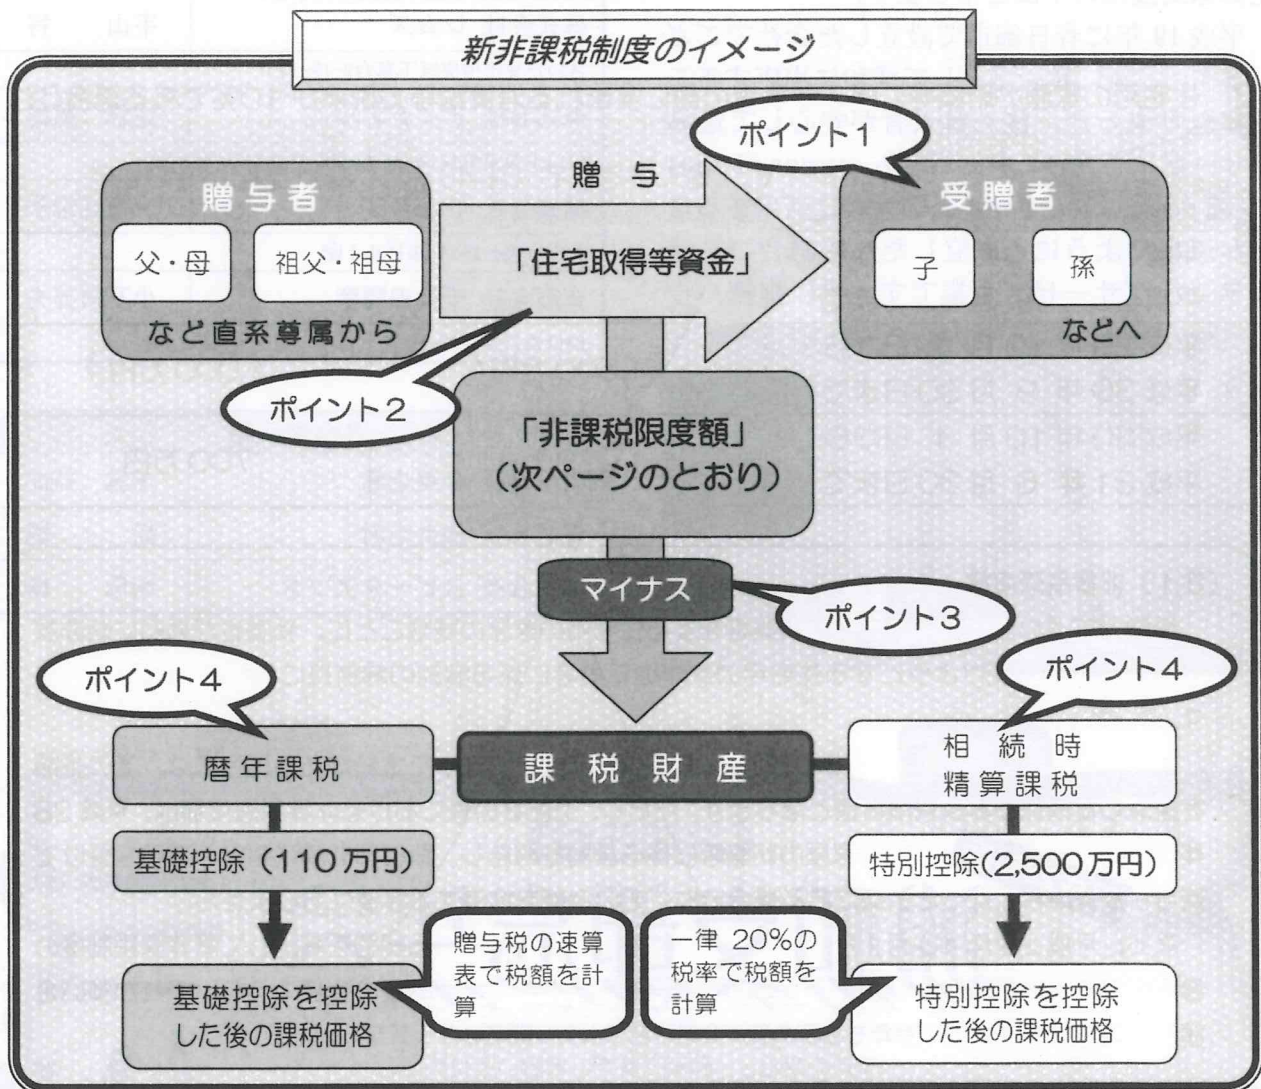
新非課税制度のイメージ

ポイント1

贈与者

父・母

祖父・祖母

など直系尊属から

贈与

「住宅取得等資金」

受贈者

子

孫

などへ

ポイント2

「非課税限度額」
（次ページのとおり）

マイナス

ポイント3

ポイント4

ポイント4

暦年課税

課税財産

相続時
精算課税

基礎控除（110万円）

特別控除(2,500万円)

贈与税の速算表で税額を計算

一律 20%の税率で税額を計算

基礎控除を控除した後の課税価格

特別控除を控除した後の課税価格